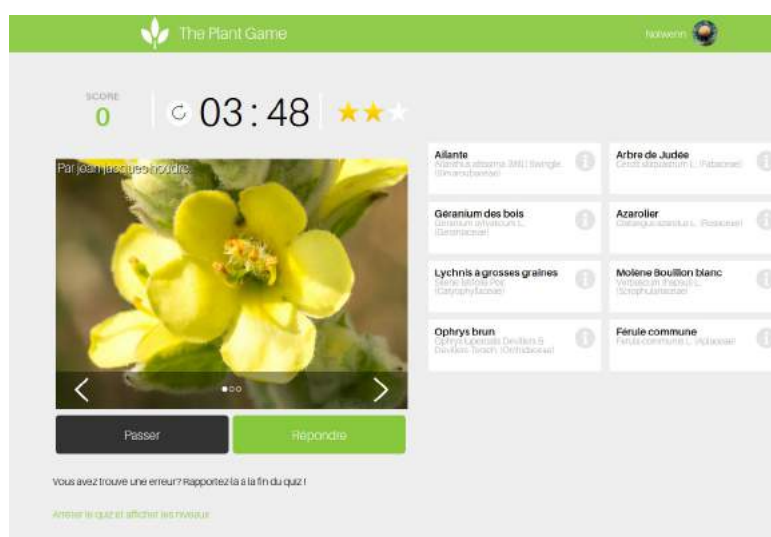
The Plant Game

Nolwenn

SCORE
0

03:48

Par jean jacques houdre

Passer

Répondre

Vous avez trouvé une erreur? Rapportez-la à la fin du quiz !

Arrêter le quiz et afficher les niveaux

Ailante
Ailanthus altissima (Mill.) Swingle (Simaroubaceae)

Arbre de Judée
Cercis siliquastrum L. (Fabaceae)

Géranium des bois
Geranium sylvaticum L. (Geraniaceae)

Azarolier
Crataegus azarolus L. (Rosaceae)

Lychnis à grosses graines
Silene latifolia Poir. (Caryophyllaceae)

Molène Bouillon blanc
Verbascum thapsus L. (Scrophulariaceae)

Ophrys brun
Ophrys fusca Desfont. & Devillers-Tersch. (Orchidaceae)

Férule commune
Ferula communis L. (Apiaceae)